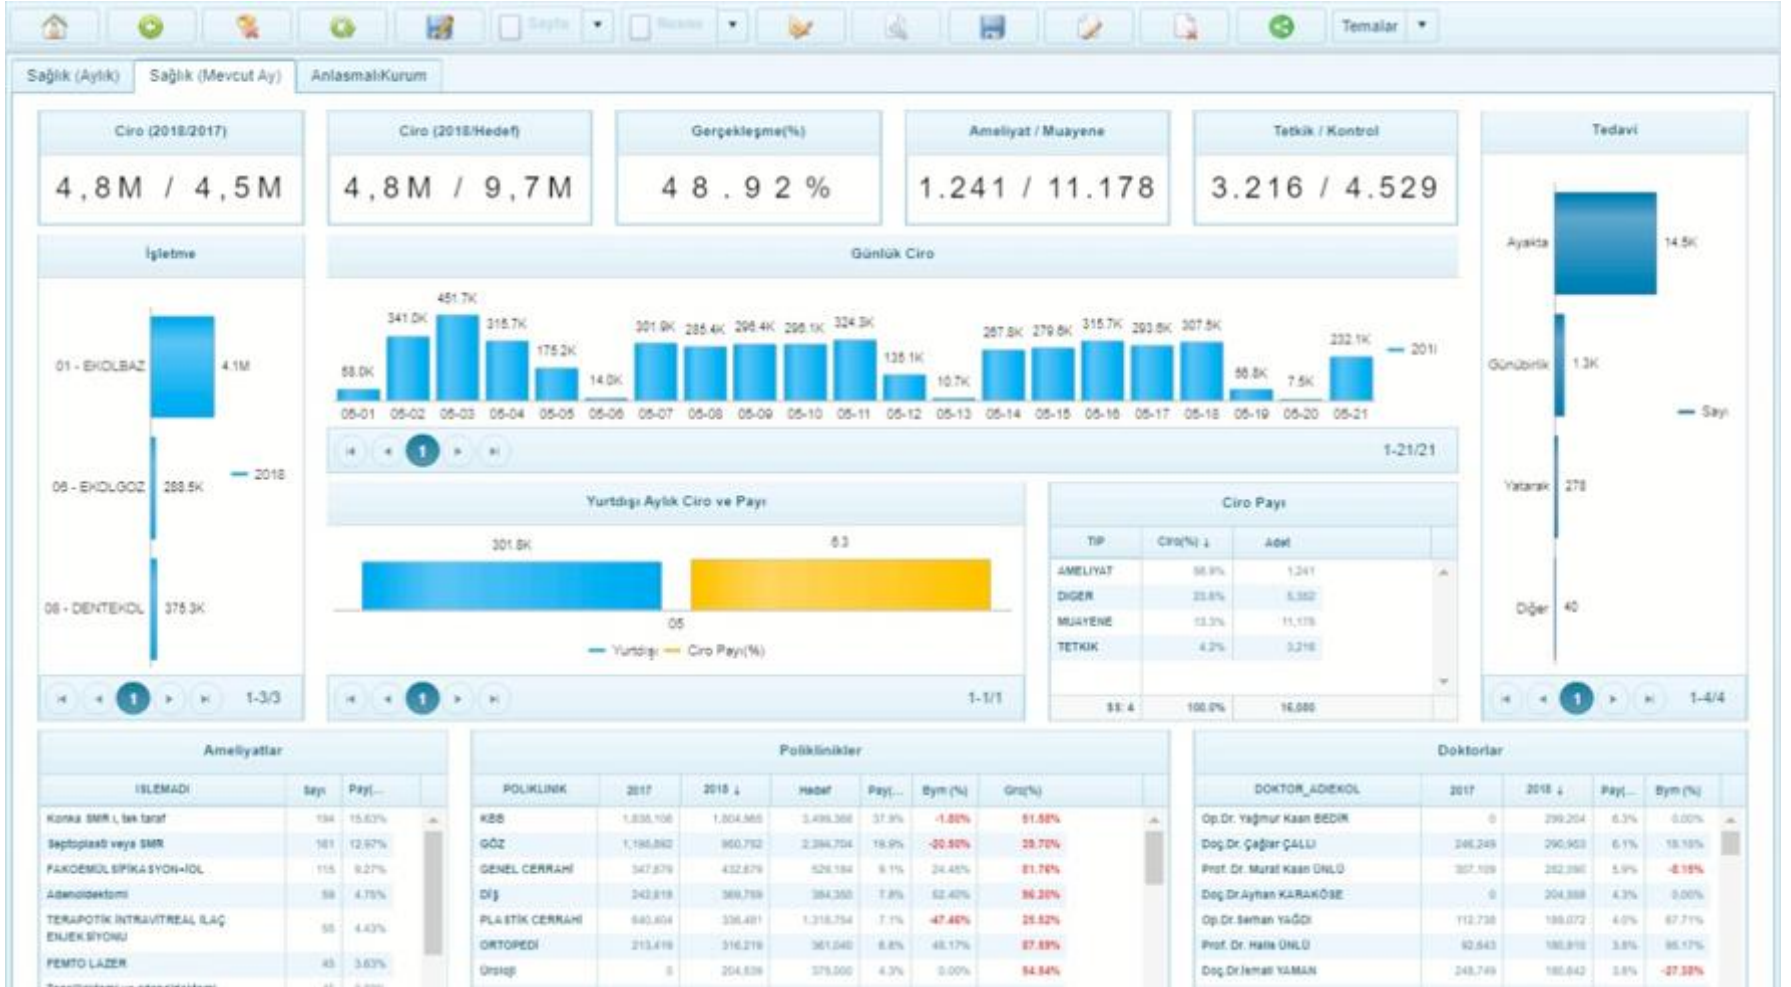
Temalar

Sağlık (Aylık) | Sağlık (Mevcut Ay) | AnlasmaliKurum

Ciro (2018/2017)
4,8M / 4,5M

Ciro (2018/Hedef)
4,8M / 9,7M

Gerçekleşme(%)
48.92%

Ameliyat / Muayene
1.241 / 11.178

Tetkik / Kontrol
3.216 / 4.529

Tedavi

İşletme

01 - EKOLBAZ 4.1M
06 - EKOLGOZ 288.5K
08 - DENTEKOL 375.3K
— 2018
1-3/3

Günlük Ciro

58.0K 341.0K 451.7K 315.7K 175.2K 14.0K 301.9K 285.4K 298.4K 298.1K 324.3K 135.1K 10.7K 287.8K 279.8K 315.7K 293.8K 307.8K 58.8K 7.5K 232.1K
05-01 05-02 05-03 05-04 05-05 05-06 05-07 05-08 05-09 05-10 05-11 05-12 05-13 05-14 05-15 05-16 05-17 05-18 05-19 05-20 05-21
— 2018
1-21/21

Yurtdışı Aylık Ciro ve Payı
301.9K 6.3
05
— Yurtdışı — Ciro Payı(%)
1-1/1

Ciro Payı

| TIP | Ciro(%) | Adet |
|---|---|---|
| AMELIYAT | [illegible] | 1.241 |
| DIGER | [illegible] | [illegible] |
| MUAYENE | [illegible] | 11.178 |
| TETKIK | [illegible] | 3.216 |
| 4 | 100.0% | 16.080 |

Ayakta 14.5K
Günübirlik 1.3K
Yatarak 278
Diğer 40
— Sayı
1-4/4

Ameliyatlar

| ISLEMADI | Sayı | Payı... |
|---|---|---|
| Konka SMR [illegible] | 194 | 15.63% |
| Septoplasti veya SMR | 161 | 12.97% |
| FAKOEMÜLSIFIKASYON+IOL | 115 | 9.27% |
| Adenoidektomi | 59 | 4.75% |
| TERAPOTİK İNTRAVİTREAL İLAÇ ENJEKSIYONU | 55 | 4.43% |
| FEMTO LAZER | 45 | 3.63% |

Poliklinikler

| POLIKLINIK | 2017 | 2018 | Hedef | Payı... | Bym (%) | Grş(%) |
|---|---|---|---|---|---|---|
| KBB | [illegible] | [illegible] | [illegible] | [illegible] | -1.80% | 51.58% |
| GÖZ | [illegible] | 960.752 | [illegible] | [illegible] | -20.50% | 39.70% |
| GENEL CERRAHI | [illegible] | 432.879 | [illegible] | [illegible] | 24.45% | 81.76% |
| DİŞ | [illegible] | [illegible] | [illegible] | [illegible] | 52.40% | 96.20% |
| PLASTIK CERRAHI | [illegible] | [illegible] | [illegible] | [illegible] | -47.46% | 25.52% |
| ORTOPEDI | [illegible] | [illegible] | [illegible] | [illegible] | 48.17% | 87.59% |
| Üroloji | 0 | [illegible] | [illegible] | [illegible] | 0.00% | 54.54% |

Doktorlar

| DOKTOR_ADIEKOL | 2017 | 2018 | Payı... | Bym (%) |
|---|---|---|---|---|
| Op.Dr. Yağmur Kaan BEDİR | 0 | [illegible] | 6.3% | 0.00% |
| Doç.Dr. Çağlar ÇALLI | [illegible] | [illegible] | 6.1% | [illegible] |
| Prof. Dr. Murat Kaan ÜNLÜ | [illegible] | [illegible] | 5.9% | -6.15% |
| Doç.Dr.Ayhan KARAKÖSE | 0 | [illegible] | 4.3% | 0.00% |
| Op.Dr.Serhan YAĞDI | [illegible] | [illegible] | 4.0% | 67.71% |
| Prof. Dr. Hale ÜNLÜ | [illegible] | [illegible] | 3.8% | 95.17% |
| Doç.Dr.İsmail YAMAN | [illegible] | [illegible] | 3.8% | -27.38% |